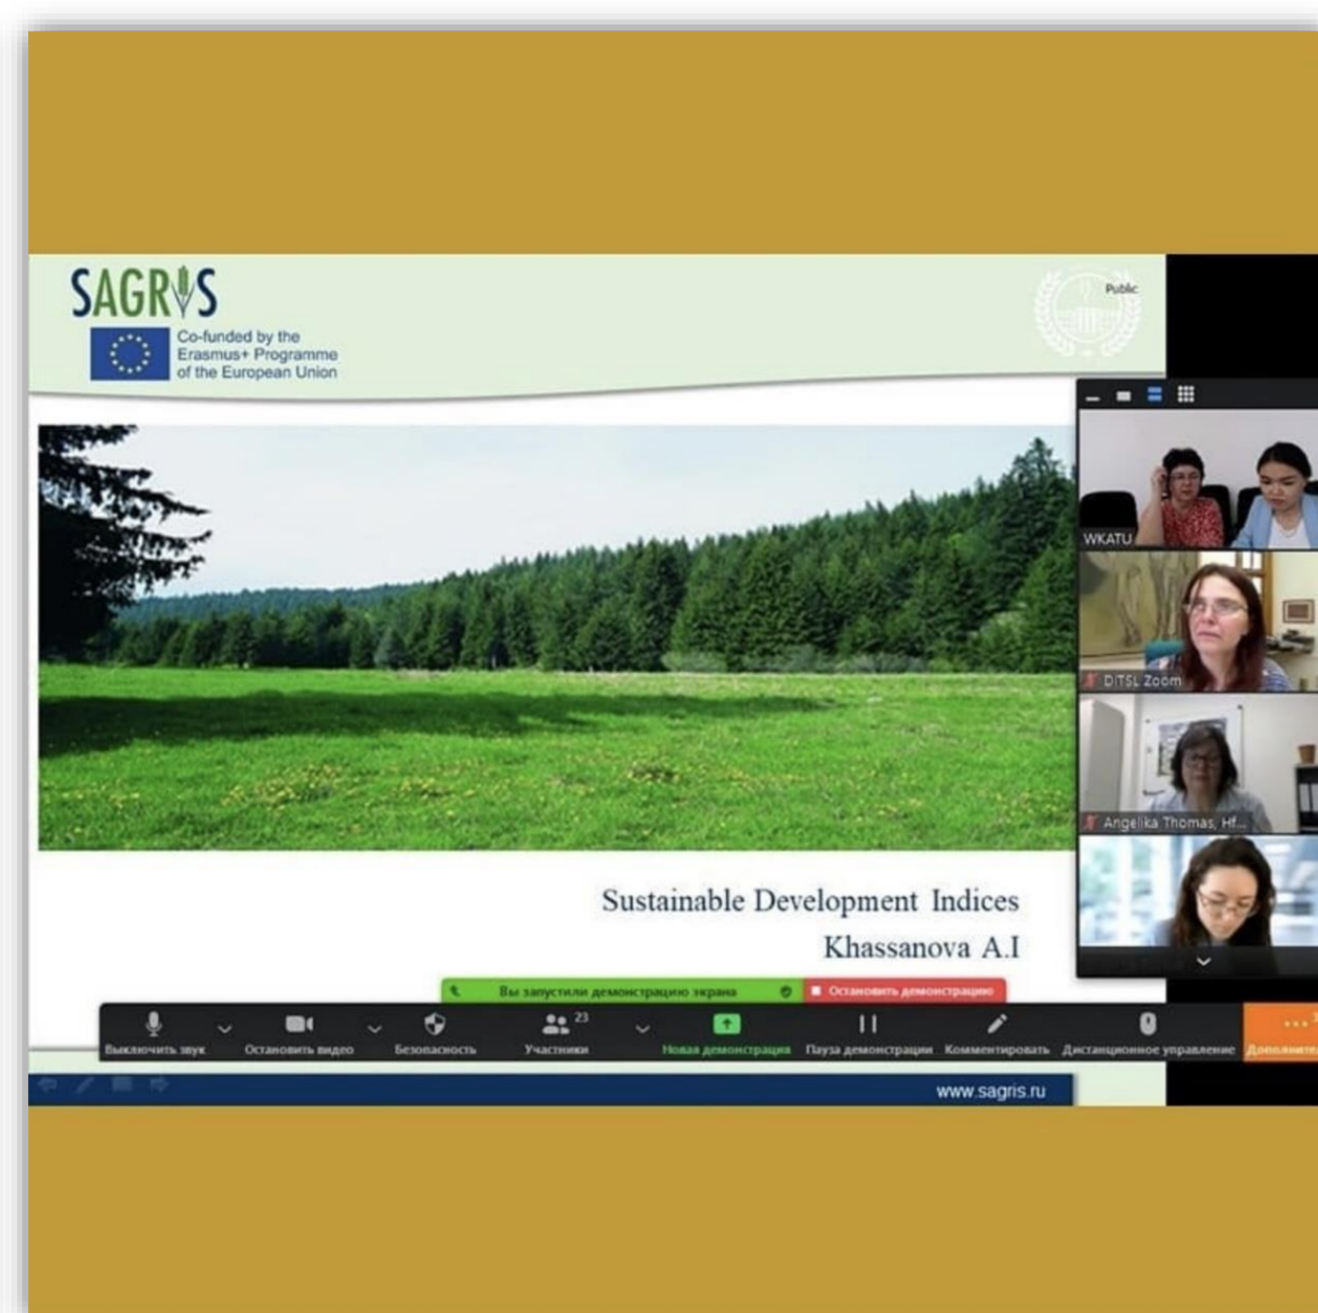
SAGRIS

Co-funded by the Erasmus+ Programme of the European Union

Public

WKATU

DITSL Zoom

Angelika Thomas, Hf...

Sustainable Development Indices

Khassanova A.I

Вы запустили демонстрацию экрана

Остановить демонстрацию

Выключить звук

Остановить видео

Безопасность

23

Участники

Новая демонстрация

Пауза демонстрации

Комментировать

Дистанционное управление

Дополнительно

www.sagris.ru